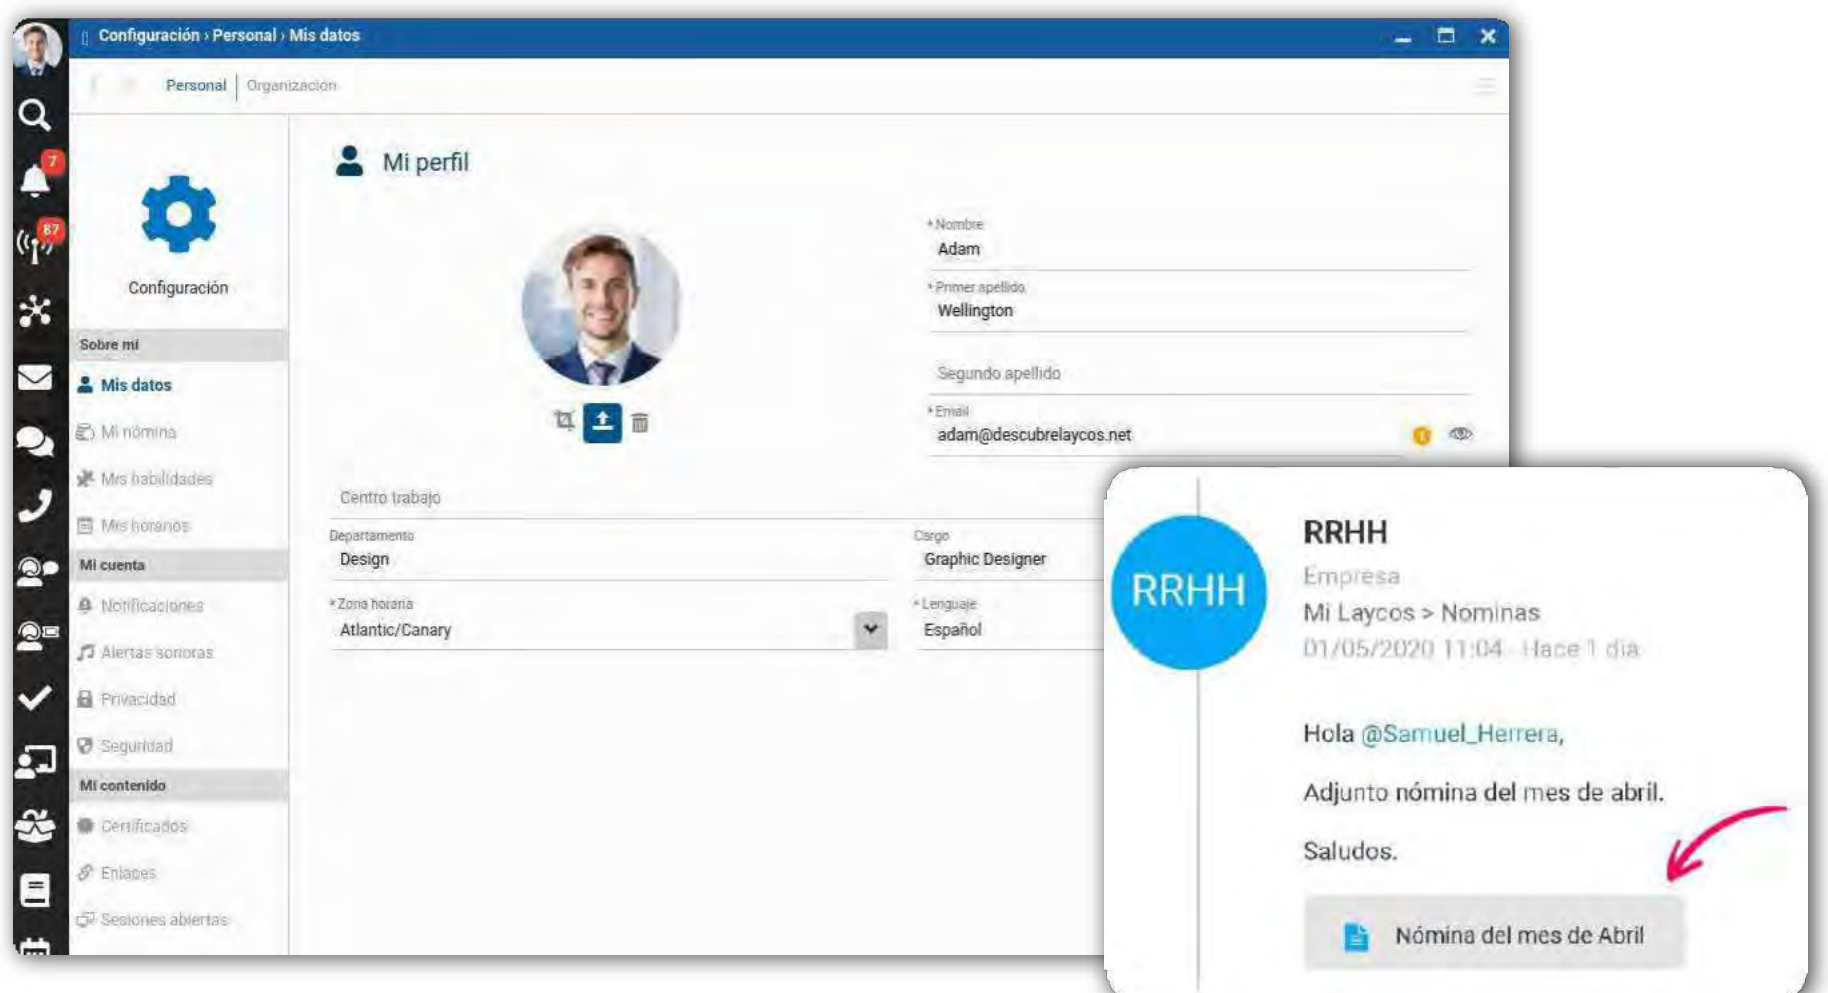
Configuración › Personal › Mis datos

7
87

Personal | Organización

Configuración

Sobre mí
Mis datos
Mi nómina
Mis habilidades
Mis horarios
Mi cuenta
Notificaciones
Alertas sonoras
Privacidad
Seguridad
Mi contenido
Certificados
Enlaces
Sesiones abiertas

Mi perfil

* Nombre
Adam
* Primer apellido
Wellington
Segundo apellido
* Email
adam@descubrelaycos.net

Centro trabajo
Departamento
Design
Cargo
Graphic Designer
* Zona horaria
Atlantic/Canary
* Lenguaje
Español

RRHH
RRHH
Empresa
Mi Laycos > Nominas
01/05/2020 11:04 · Hace 1 día

Hola @Samuel_Herrera,

Adjunto nómina del mes de abril.

Saludos.

Nómina del mes de Abril